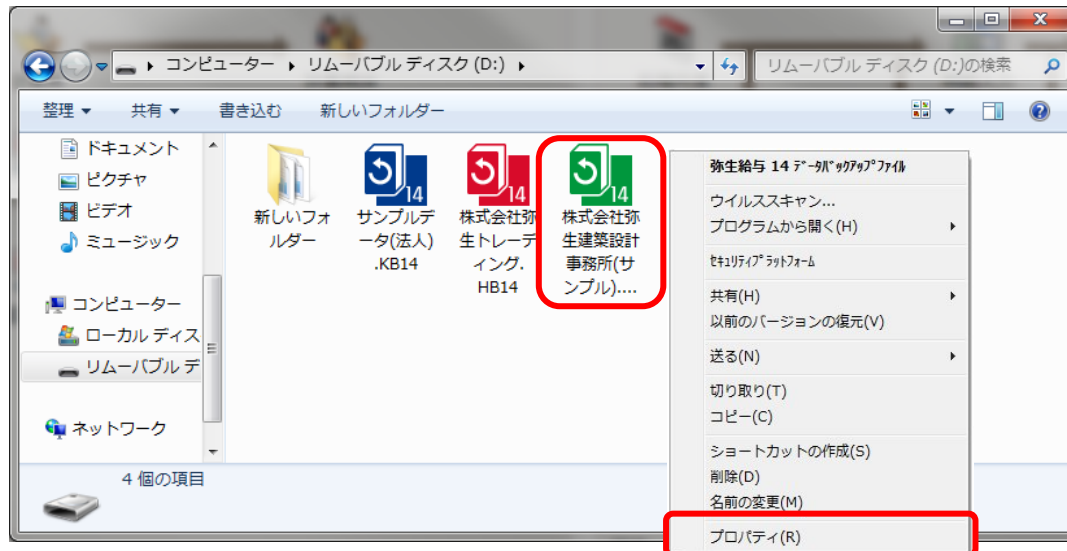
コンピューター ▸ リムーバブル ディスク (D:) ▸

リムーバブル ディスク (D:)の検索

整理 ▾ 共有 ▾ 書き込む 新しいフォルダー

ドキュメント
ピクチャ
ビデオ
ミュージック

コンピューター
ローカル ディス
リムーバブル デ

ネットワーク

新しいフォルダー

14
サンプルデータ(法人).KB14

14
株式会社弥生トレーディング.HB14

14
株式会社弥生建築設計事務所(サンプル)....

4 個の項目

弥生給与 14 データバックアップファイル
ウイルススキャン...
プログラムから開く(H)
セキュリティプラットフォーム
共有(H)
以前のバージョンの復元(V)
送る(N)
切り取り(T)
コピー(C)
ショートカットの作成(S)
削除(D)
名前の変更(M)
プロパティ(R)